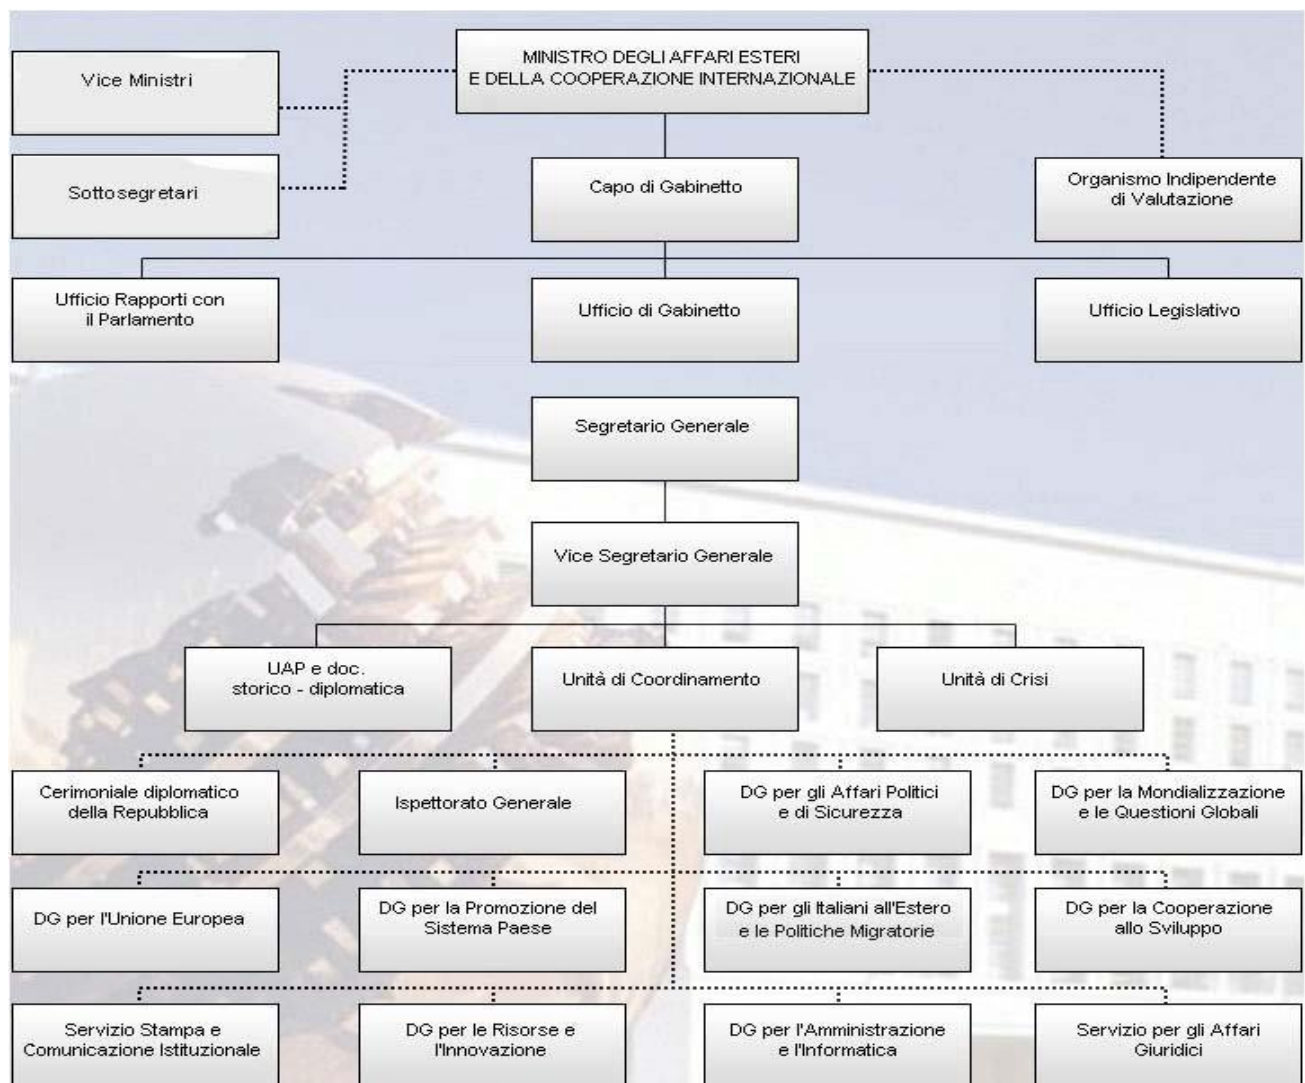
MINISTRO DEGLI AFFARI ESTERI E DELLA COOPERAZIONE INTERNAZIONALE

Vice Ministri

Sottosegretari

Capo di Gabinetto

Organismo Indipendente di Valutazione

Ufficio Rapporti con il Parlamento

Ufficio di Gabinetto

Ufficio Legislativo

Segretario Generale

Vice Segretario Generale

UAP e doc. storico - diplomatica

Unità di Coordinamento

Unità di Crisi

Cerimoniale diplomatico della Repubblica

Ispettorato Generale

DG per gli Affari Politici e di Sicurezza

DG per la Mondializzazione e le Questioni Globali

DG per l'Unione Europea

DG per la Promozione del Sistema Paese

DG per gli Italiani all'Estero e le Politiche Migratorie

DG per la Cooperazione allo Sviluppo

Servizio Stampa e Comunicazione Istituzionale

DG per le Risorse e l'Innovazione

DG per l'Amministrazione e l'Informatica

Servizio per gli Affari Giuridici